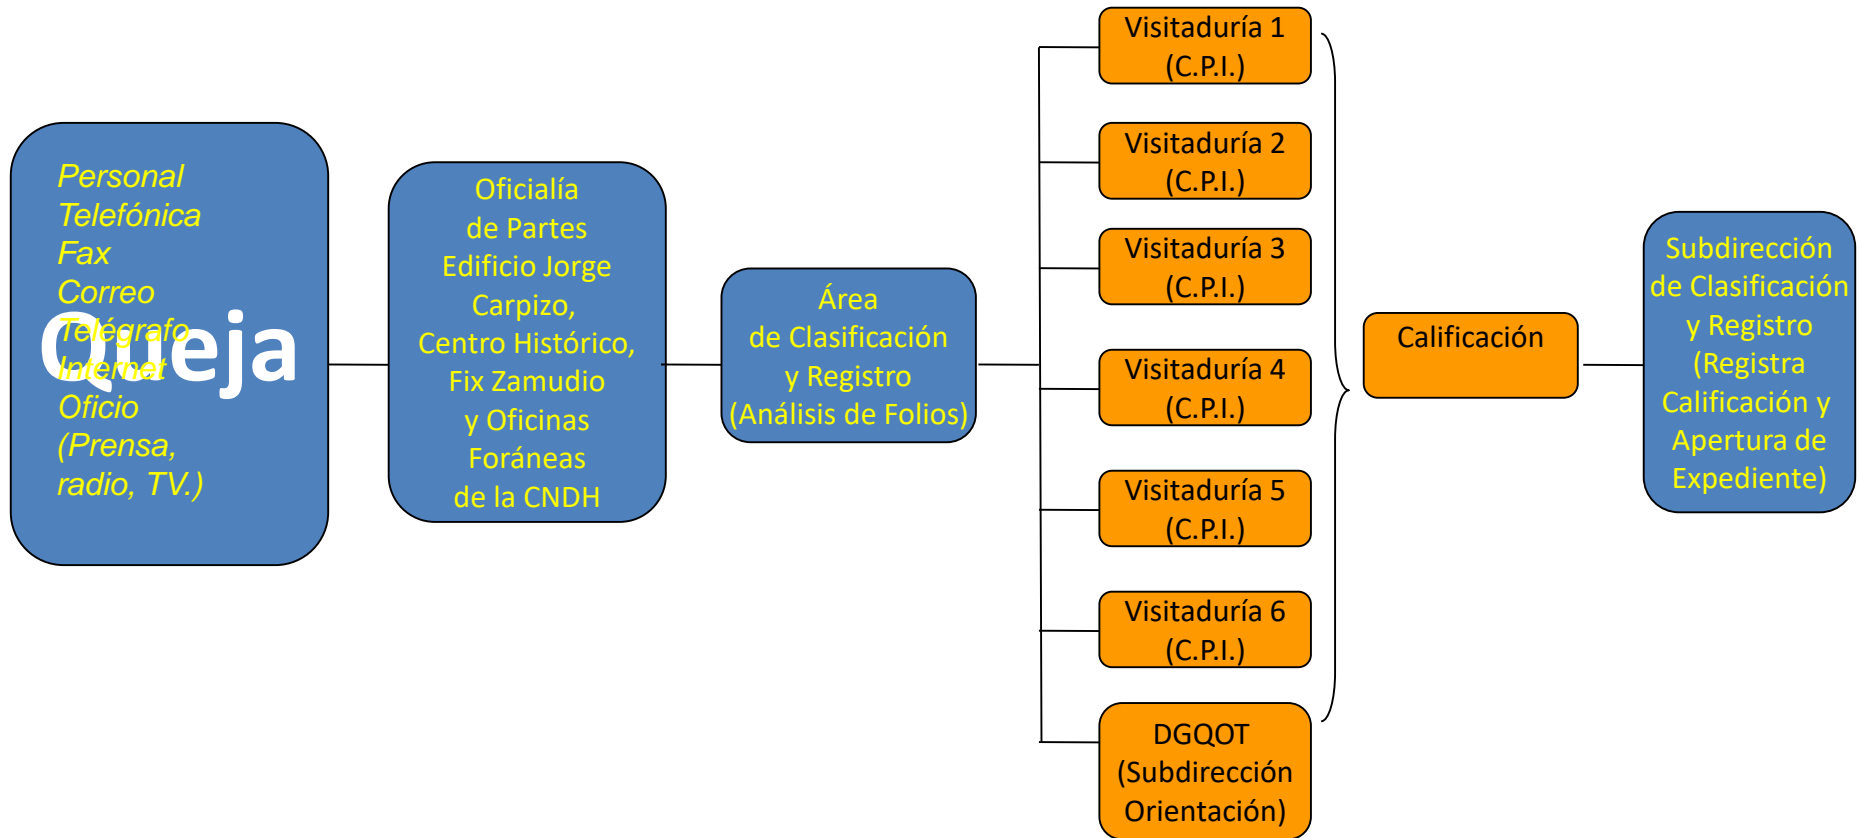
Queja

Personal
Telefónica
Fax
Correo
Telégrafo
Internet
Oficio
(Prensa, radio, TV.)

Oficialía de Partes Edificio Jorge Carpizo, Centro Histórico, Fix Zamudio y Oficinas Foráneas de la CNDH

Área de Clasificación y Registro (Análisis de Folios)

Visitaduría 1 (C.P.I.)

Visitaduría 2 (C.P.I.)

Visitaduría 3 (C.P.I.)

Visitaduría 4 (C.P.I.)

Visitaduría 5 (C.P.I.)

Visitaduría 6 (C.P.I.)

DGQOT (Subdirección Orientación)

Calificación

Subdirección de Clasificación y Registro (Registra Calificación y Apertura de Expediente)